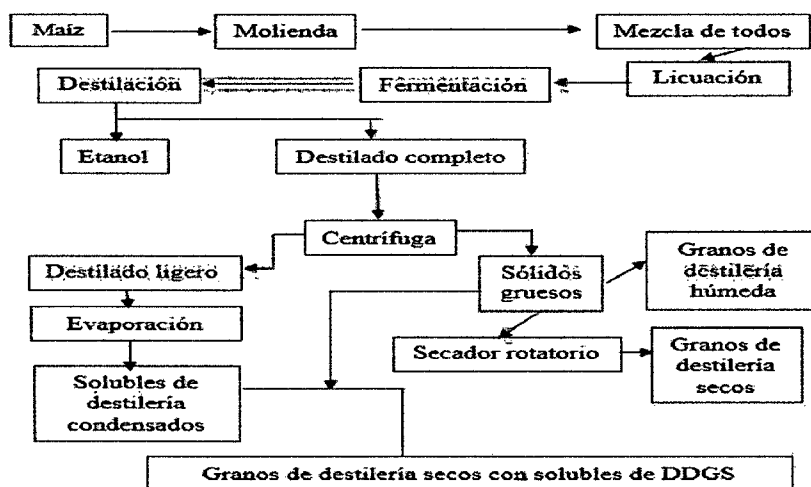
Maíz

Molienda

Mezcla de todos

Licuación

Fermentación

Destilación

Etanol

Destilado completo

Centrífuga

Destilado ligero

Sólidos gruesos

Granos de destilería húmeda

Evaporación

Secador rotatorio

Granos de destilería secos

Solubles de destilería condensados

Granos de destilería secos con solubles de DDGS